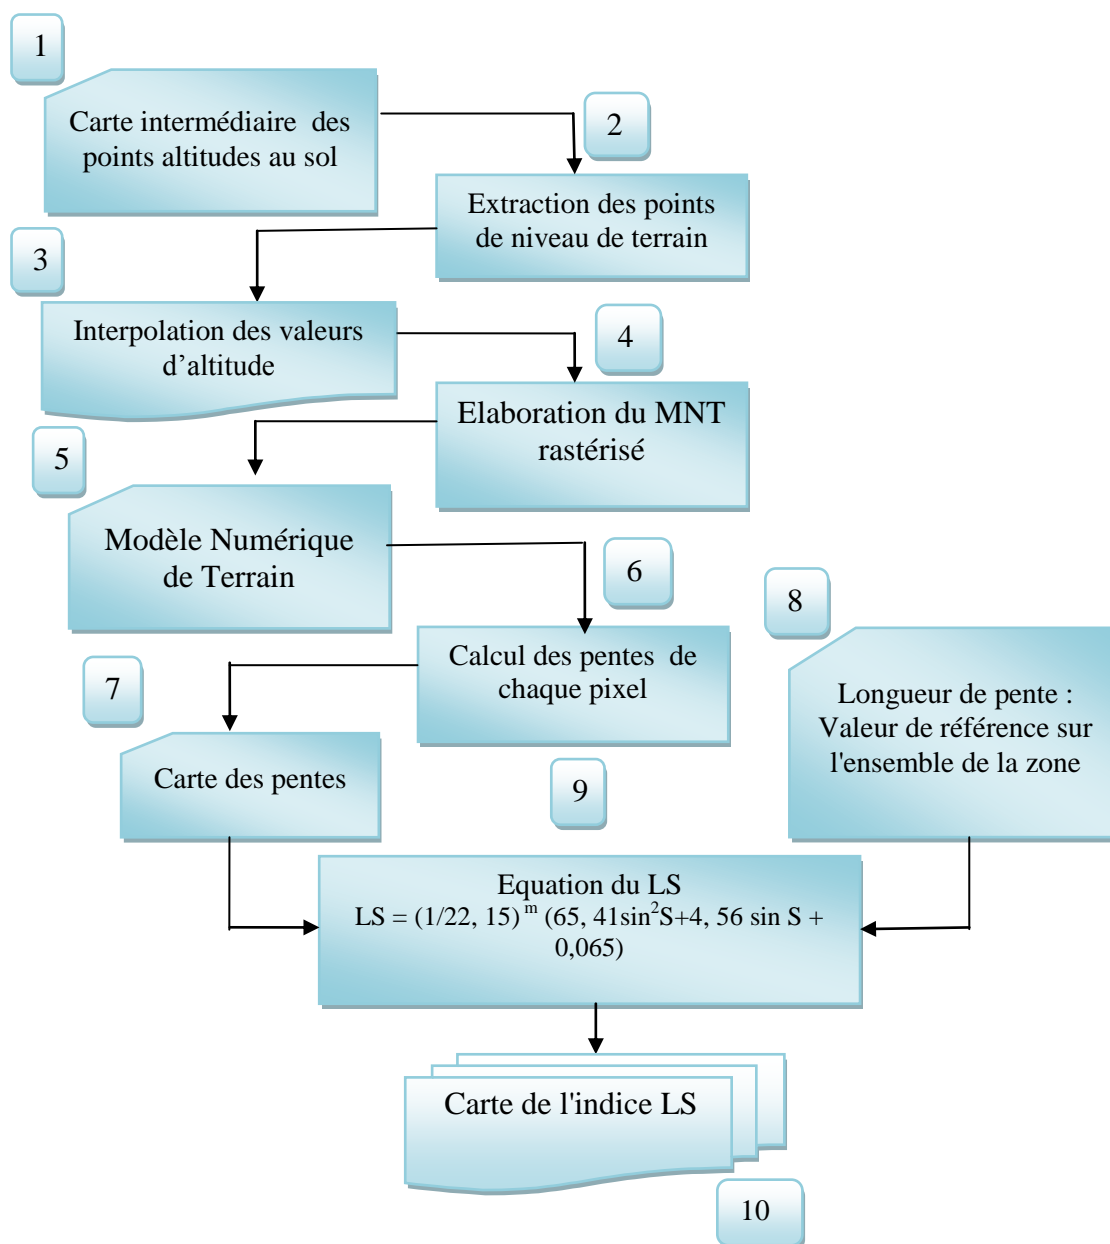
1

Carte intermédiaire des points altitudes au sol

2

Extraction des points de niveau de terrain

3

Interpolation des valeurs d'altitude

4

Elaboration du MNT rastérisé

5

Modèle Numérique de Terrain

6

Calcul des pentes de chaque pixel

8

Longueur de pente : Valeur de référence sur l'ensemble de la zone

7

Carte des pentes

9

Equation du LS
LS = $(1/22, 15)^{m}$ (65, 41sin$^{2}$S+4, 56 sin S + 0,065)

Carte de l'indice LS

10